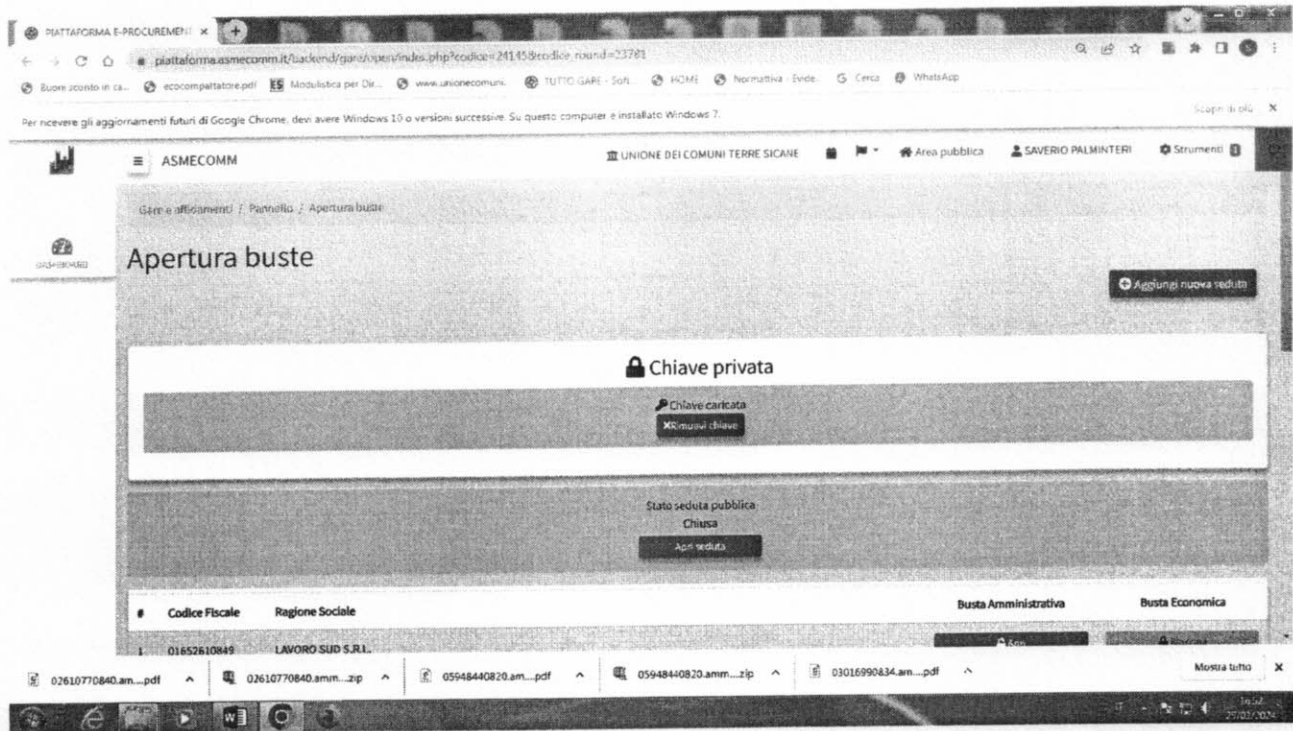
PIATTAFORMA E-PROCUREMENT ×

piattaforma.asmecomm.it/backend/gare/open/index.php?codice=241458&codice_round=23781

Buoni sconto in ca... ecocompattatore.pdf Modulistica per Dir... www.unionecomuni... TUTTO GARE - Soft... HOME Normativa - Evide... Cerca WhatsApp

Per ricevere gli aggiornamenti futuri di Google Chrome, devi avere Windows 10 o versioni successive. Su questo computer è installato Windows 7. Scopri di più ×

ASMECOMM

UNIONE DEI COMUNI TERRE SICANE Area pubblica SAVERIO PALMINTERI Strumenti

DASHBOARD

Gare e affidamenti / Pannello / Apertura buste

Apertura buste

Aggiungi nuova seduta

Chiave privata

Chiave caricata

Rimuovi chiave

Stato seduta pubblica

Chiusa

Apri seduta

| # | Codice Fiscale | Ragione Sociale | Busta Amministrativa | Busta Economica |
|---|---|---|---|---|
| 1 | 01652610849 | LAVORO SUD S.R.L. | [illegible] | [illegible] |

02610770840.am....pdf 02610770840.amm....zip 05948440820.am....pdf 05948440820.amm....zip 03016990834.am....pdf Mostra tutto ×

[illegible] 27/03/2024